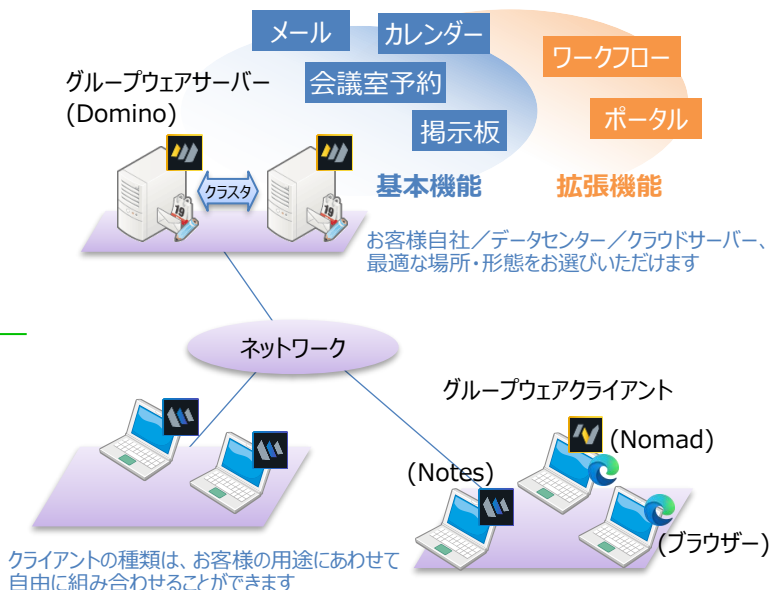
メール

カレンダー

会議室予約

掲示板

ワークフロー

ポータル

グループウェアサーバー
(Domino)

クラスタ

基本機能

拡張機能

お客様自社／データセンター／クラウドサーバー、最適な場所・形態をお選びいただけます

ネットワーク

グループウェアクライアント

(Nomad)

(Notes)

(ブラウザー)

クライアントの種類は、お客様の用途にあわせて自由に組み合わせることができます